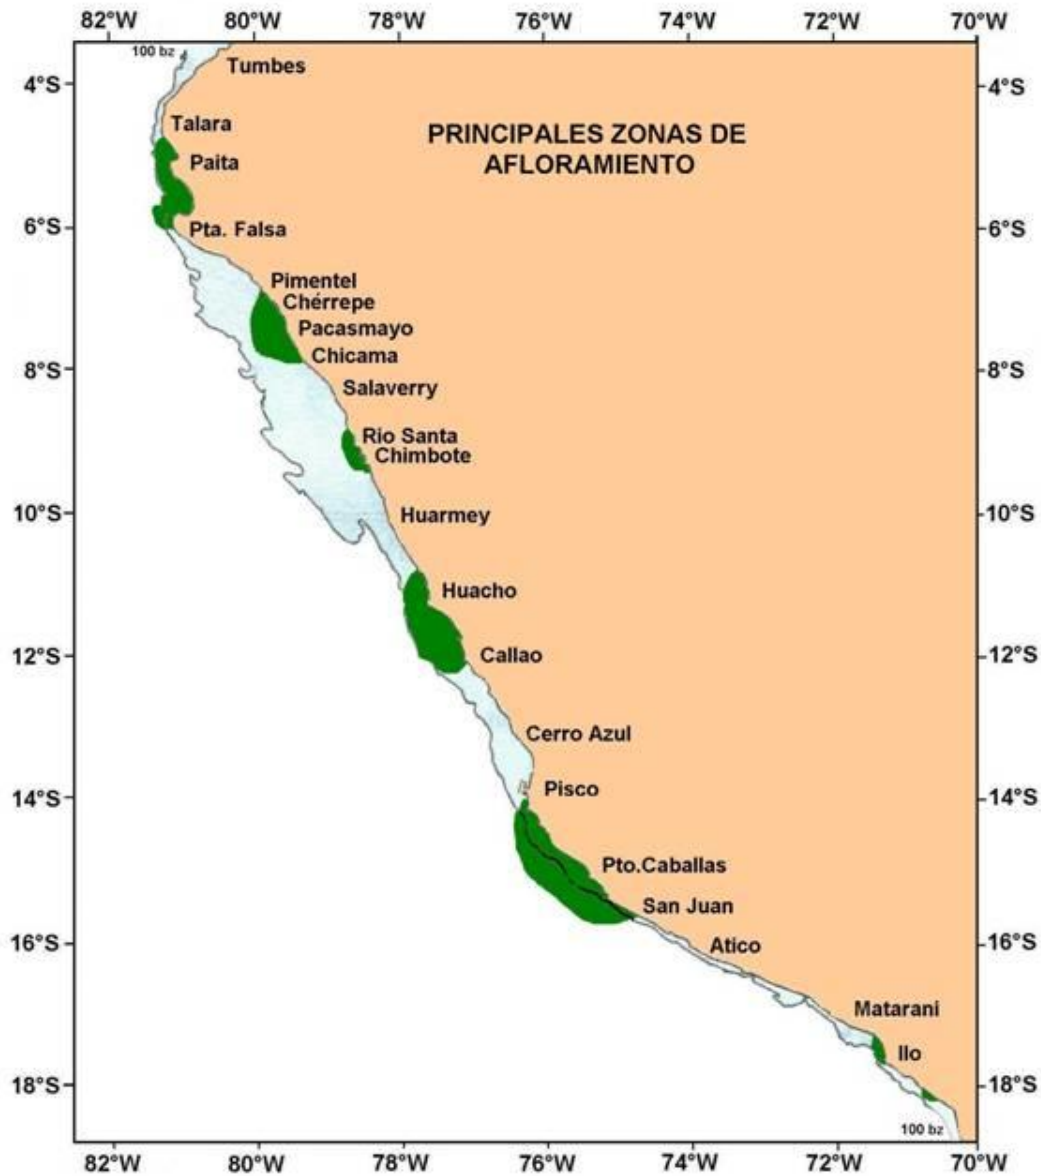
82°W 80°W 78°W 76°W 74°W 72°W 70°W

4°S 6°S 8°S 10°S 12°S 14°S 16°S 18°S

4°S 6°S 8°S 10°S 12°S 14°S 16°S 18°S

100 bz

Tumbes

PRINCIPALES ZONAS DE AFLORAMIENTO

Talara
Paita
Pta. Falsa
Pimentel
Chérrepe
Pacasmayo
Chicama
Salaverry
Rio Santa
Chimbote
Huarmey
Huacho
Callao
Cerro Azul
Pisco
Pto.Caballas
San Juan
Atico
Matarani
Ilo

100 bz

82°W 80°W 78°W 76°W 74°W 72°W 70°W